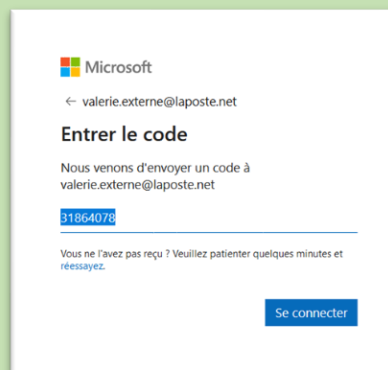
Microsoft

← valerie.externe@laposte.net

Entrer le code

Nous venons d'envoyer un code à valerie.externe@laposte.net

31864078

Vous ne l'avez pas reçu ? Veuillez patienter quelques minutes et réessayez.

Se connecter